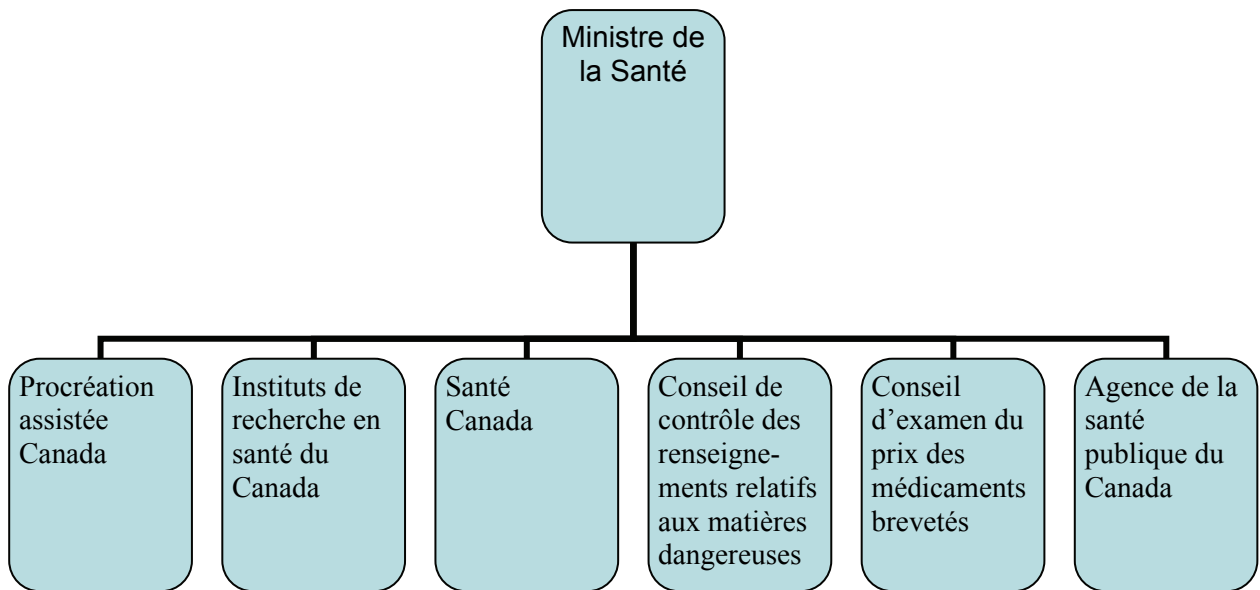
Ministre de la Santé

Procréation assistée Canada

Instituts de recherche en santé du Canada

Santé Canada

Conseil de contrôle des renseignements relatifs aux matières dangereuses

Conseil d'examen du prix des médicaments brevetés

Agence de la santé publique du Canada